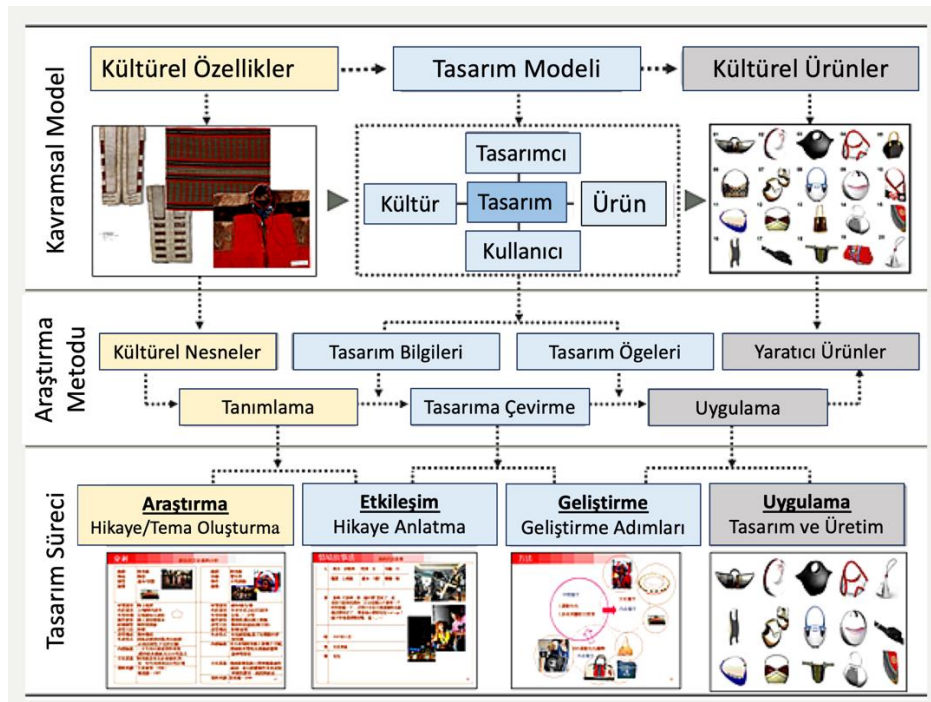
Kavramsal Model

Kültürel Özellikler

Tasarım Modeli

Kültürel Ürünler

Tasarımcı

Kültür

Tasarım

Ürün

Kullanıcı

Araştırma Metodu

Kültürel Nesneler

Tasarım Bilgileri

Tasarım Ögeleri

Yaratıcı Ürünler

Tanımlama

Tasarıma Çevirme

Uygulama

Tasarım Süreci

Araştırma
Hikaye/Tema Oluşturma

Etkileşim
Hikaye Anlatma

Geliştirme
Geliştirme Adımları

Uygulama
Tasarım ve Üretim